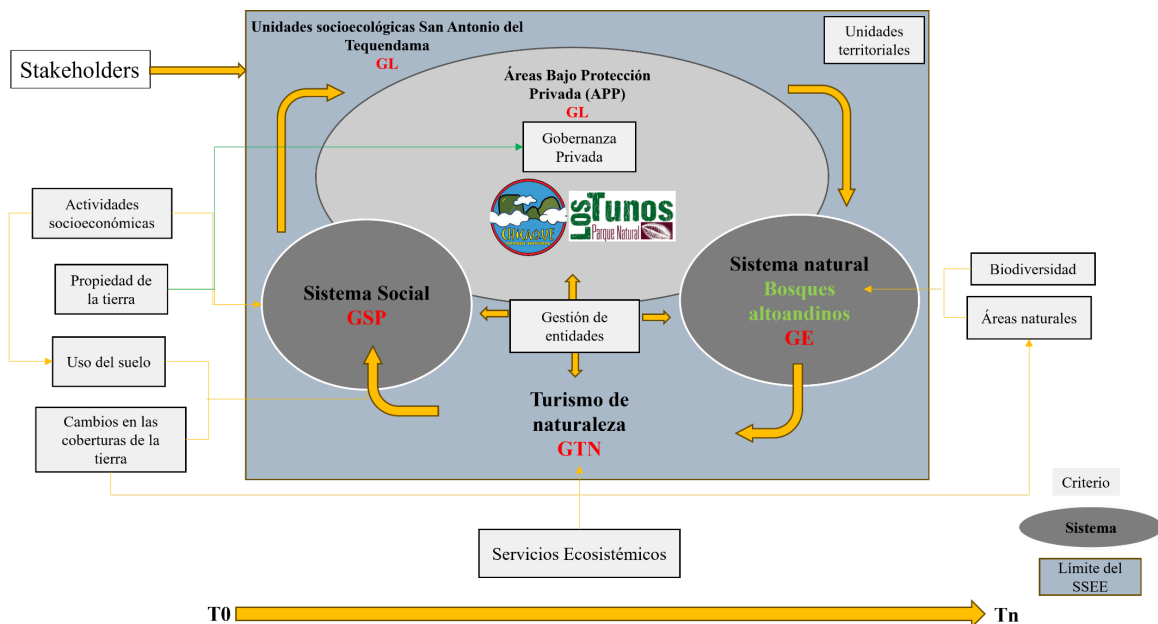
Stakeholders

Unidades socioecológicas San Antonio del Tequendama
GL

Unidades territoriales

Áreas Bajo Protección Privada (APP)
GL

Gobernanza Privada

CHICAQUE
LOS TUNOS Parque Natural

Actividades socioeconómicas

Propiedad de la tierra

Uso del suelo

Cambios en las coberturas de la tierra

Sistema Social
GSP

Gestión de entidades

Sistema natural
Bosques altoandinos
GE

Biodiversidad

Áreas naturales

Turismo de naturaleza
GTN

Criterio

Sistema

Límite del SSEE

Servicios Ecosistémicos

T0

Tn